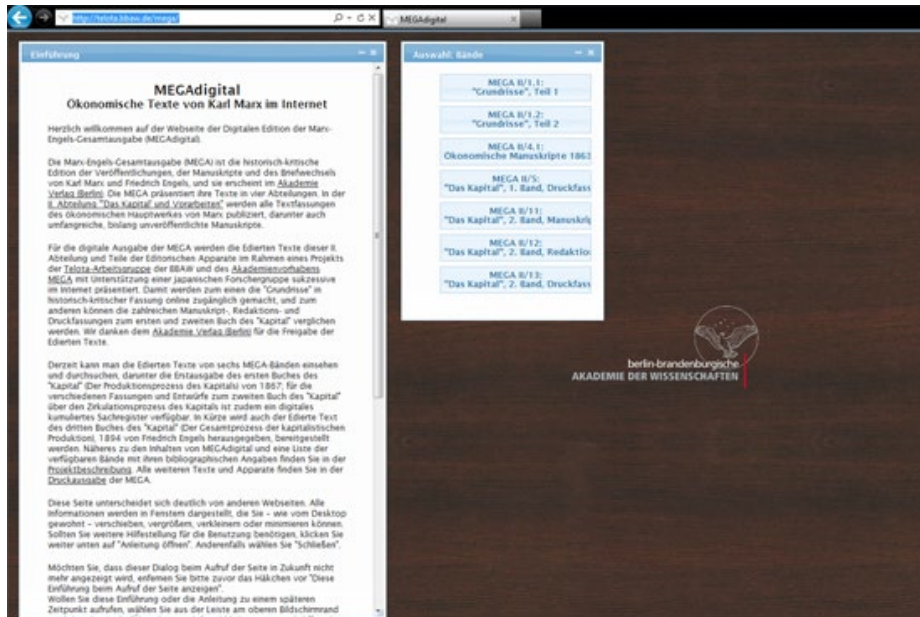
http://telota.bbaw.de/mega/

MEGAdigital

Einführung

MEGAdigital
Ökonomische Texte von Karl Marx im Internet

Herzlich willkommen auf der Webseite der Digitalen Edition der Marx-Engels-Gesamtausgabe (MEGAdigital).

Die Marx-Engels-Gesamtausgabe (MEGA) ist die historisch-kritische Edition der Veröffentlichungen, der Manuskripte und des Briefwechsels von Karl Marx und Friedrich Engels, und sie erscheint im Akademie Verlag Berlin. Die MEGA präsentiert ihre Texte in vier Abteilungen. In der II. Abteilung "Das Kapital" und Vorarbeiten" werden alle Textfassungen des ökonomischen Hauptwerkes von Marx publiziert, darunter auch umfangreiche, bislang unveröffentlichte Manuskripte.

Für die digitale Ausgabe der MEGA werden die Edierten Texte dieser II. Abteilung und Teile der Editorischen Apparate im Rahmen eines Projekts der Telota-Arbeitsgruppe der BBAW und des Akademienvorhabens MEGA mit Unterstützung einer japanischen Forschergruppe sukzessive im Internet präsentiert. Damit werden zum einen die "Grundrisse" in historisch-kritischer Fassung online zugänglich gemacht, und zum anderen können die zahlreichen Manuskript-, Redaktions- und Druckfassungen zum ersten und zweiten Buch des "Kapital" verglichen werden. Wir danken dem Akademie Verlag Berlin für die Freigabe der Edierten Texte.

Derzeit kann man die Edierten Texte von sechs MEGA-Bänden einsehen und durchsuchen, darunter die Erstausgabe des ersten Buches des "Kapital" (Der Produktionsprozess des Kapitals) von 1867; für die verschiedenen Fassungen und Entwürfe zum zweiten Buch des "Kapital" über den Zirkulationsprozess des Kapitals ist zudem ein digitales kumuliertes Sachregister verfügbar. In Kürze wird auch der Edierte Text des dritten Buches des "Kapital" (Der Gesamtprozess der kapitalistischen Produktion), 1894 von Friedrich Engels herausgegeben, bereitgestellt werden. Näheres zu den Inhalten von MEGAdigital und eine Liste der verfügbaren Bände mit ihren bibliographischen Angaben finden Sie in der Projektbeschreibung. Alle weiteren Texte und Apparate finden Sie in der Druckausgabe der MEGA.

Diese Seite unterscheidet sich deutlich von anderen Webseiten. Alle Informationen werden in Fenstern dargestellt, die Sie – wie vom Desktop gewohnt – verschieben, vergrößern, verkleinern oder minimieren können. Sollten Sie weitere Hilfestellung für die Benutzung benötigen, klicken Sie weiter unten auf "Anleitung öffnen". Anderenfalls wählen Sie "Schließen".

Möchten Sie, dass dieser Dialog beim Aufruf der Seite in Zukunft nicht mehr angezeigt wird, entfernen Sie bitte zuvor das Häkchen vor "Diese Einführung beim Aufruf der Seite anzeigen".
Wollen Sie diese Einführung oder die Anleitung zu einem späteren Zeitpunkt aufrufen, wählen Sie aus der Leiste am oberen Bildschirmrand

Auswahl: Bände

MEGA II/1.1:
"Grundrisse", Teil 1

MEGA II/1.2:
"Grundrisse", Teil 2

MEGA II/4.1:
Ökonomische Manuskripte 1863

MEGA II/5:
"Das Kapital", 1. Band, Druckfass

MEGA II/11:
"Das Kapital", 2. Band, Manuskri

MEGA II/12:
"Das Kapital", 2. Band, Redaktio

MEGA II/13:
"Das Kapital", 2. Band, Druckfass

berlin-brandenburgische
AKADEMIE DER WISSENSCHAFTEN